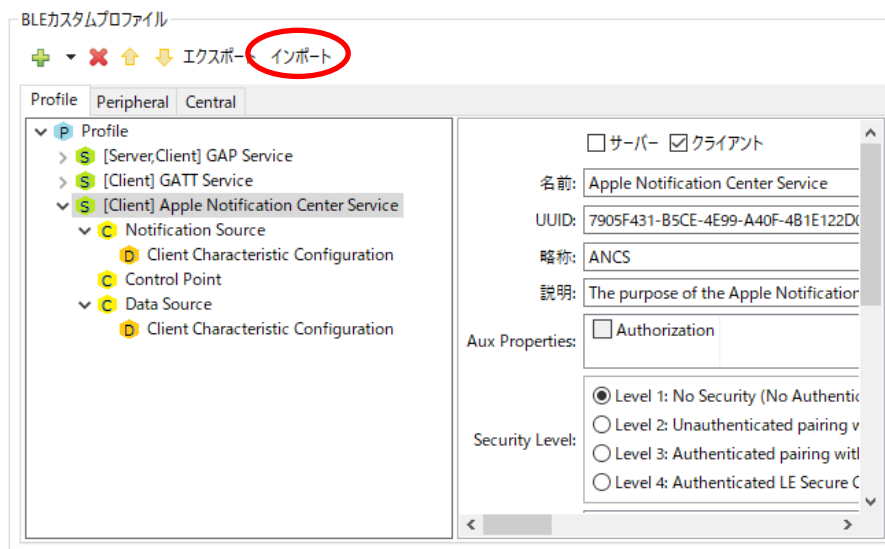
BLEカスタムプロファイル

エクスポート インポート

Profile | Peripheral | Central

P Profile
S [Server,Client] GAP Service
S [Client] GATT Service
S [Client] Apple Notification Center Service
C Notification Source
D Client Characteristic Configuration
C Control Point
C Data Source
D Client Characteristic Configuration

☐ サーバー ☑ クライアント

名前: Apple Notification Center Service

UUID: 7905F431-B5CE-4E99-A40F-4B1E122D0

略称: ANCS

説明: The purpose of the Apple Notification

Aux Properties: ☐ Authorization

Security Level:
◉ Level 1: No Security (No Authentic
○ Level 2: Unauthenticated pairing w
○ Level 3: Authenticated pairing witl
○ Level 4: Authenticated LE Secure C